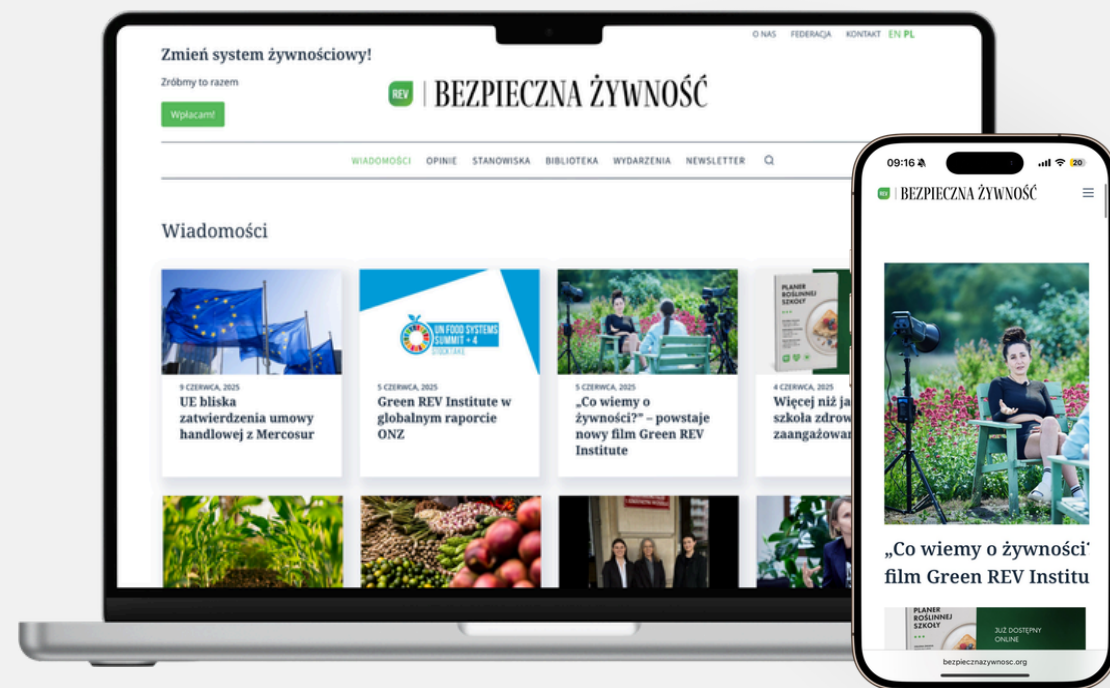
O NAS FEDERACJA KONTAKT EN PL

Zmień system żywnościowy!

Zróbmy to razem

Wpłacam!

REV | BEZPIECZNA ŻYWNOŚĆ

WIADOMOŚCI OPINIE STANOWISKA BIBLIOTEKA WYDARZENIA NEWSLETTER

Wiadomości

9 CZERWCA, 2025
UE bliska zatwierdzenia umowy handlowej z Mercosur

UN FOOD SYSTEMS SUMMIT + 4

5 CZERWCA, 2025
Green REV Institute w globalnym raporcie ONZ

5 CZERWCA, 2025
„Co wiemy o żywności?" – powstaje nowy film Green REV Institute

PLANER ROŚLINNEJ SZKOŁY

4 CZERWCA, 2025
Więcej niż ja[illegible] szkoła zdrow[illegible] zaangażowan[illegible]

09:16 20

REV | BEZPIECZNA ŻYWNOŚĆ

„Co wiemy o żywności' film Green REV Institu

PLANER ROŚLINNEJ SZKOŁY

JUŻ DOSTĘPNY ONLINE

bezpiecznazywnosc.org